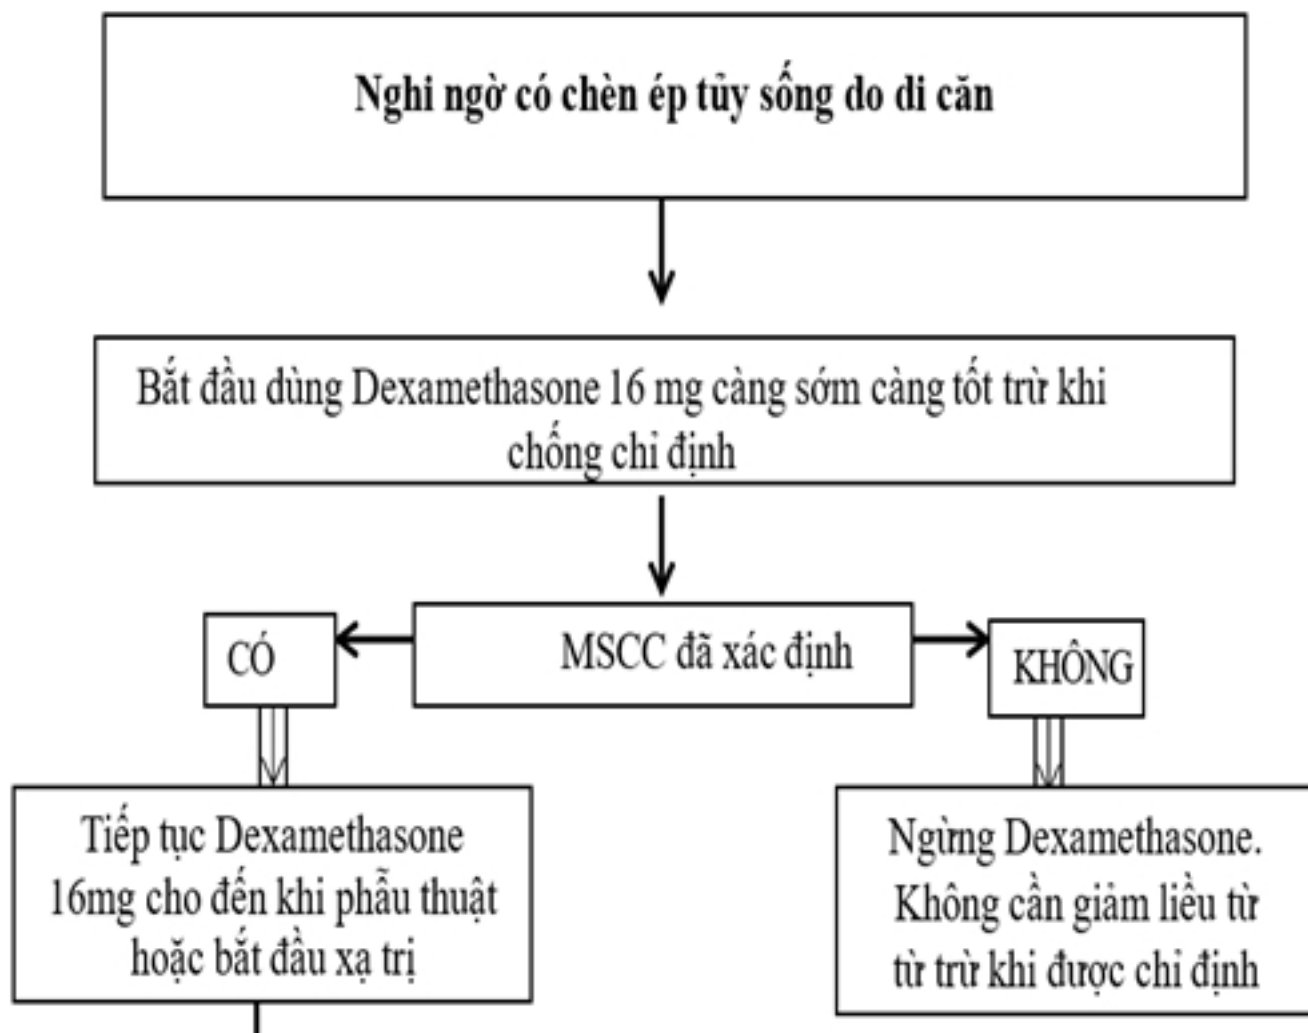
Nghi ngờ có chèn ép tủy sống do di căn

Bắt đầu dùng Dexamethasone 16 mg càng sớm càng tốt trừ khi chống chỉ định

MSCC đã xác định

CÓ

KHÔNG

Tiếp tục Dexamethasone 16mg cho đến khi phẫu thuật hoặc bắt đầu xạ trị

Ngừng Dexamethasone. Không cần giảm liều từ từ trừ khi được chỉ định